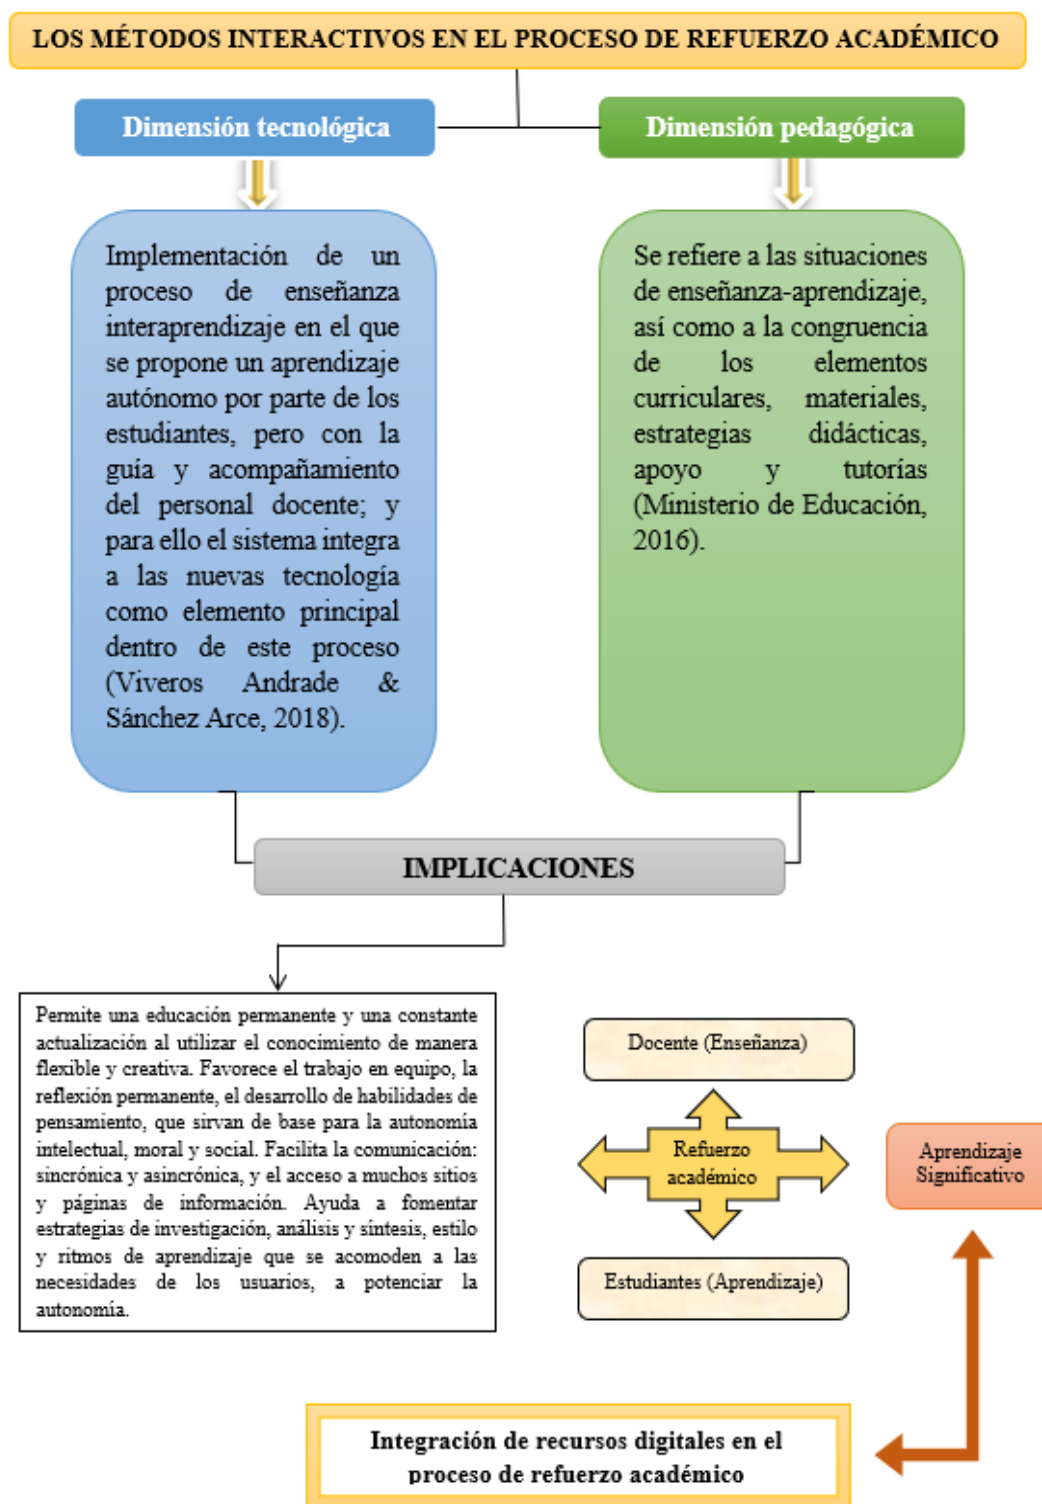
LOS MÉTODOS INTERACTIVOS EN EL PROCESO DE REFUERZO ACADÉMICO

Dimensión tecnológica

Dimensión pedagógica

Implementación de un proceso de enseñanza interaprendizaje en el que se propone un aprendizaje autónomo por parte de los estudiantes, pero con la guía y acompañamiento del personal docente; y para ello el sistema integra a las nuevas tecnología como elemento principal dentro de este proceso (Viveros Andrade & Sánchez Arce, 2018).

Se refiere a las situaciones de enseñanza-aprendizaje, así como a la congruencia de los elementos curriculares, materiales, estrategias didácticas, apoyo y tutorías (Ministerio de Educación, 2016).

IMPLICACIONES

Permite una educación permanente y una constante actualización al utilizar el conocimiento de manera flexible y creativa. Favorece el trabajo en equipo, la reflexión permanente, el desarrollo de habilidades de pensamiento, que sirvan de base para la autonomía intelectual, moral y social. Facilita la comunicación: sincrónica y asincrónica, y el acceso a muchos sitios y páginas de información. Ayuda a fomentar estrategias de investigación, análisis y síntesis, estilo y ritmos de aprendizaje que se acomoden a las necesidades de los usuarios, a potenciar la autonomía.

Docente (Enseñanza)

Refuerzo académico

Estudiantes (Aprendizaje)

Aprendizaje Significativo

Integración de recursos digitales en el proceso de refuerzo académico